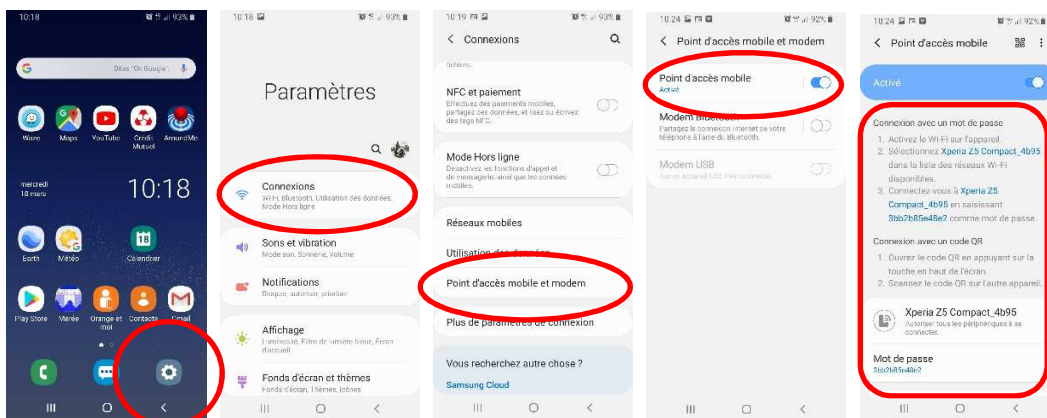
10:18 93%

Dites "Ok Google"

Waze Maps YouTube Crédit Mutuel AmundiMe

mercredi 18 mars

10:18

Earth Météo Calendrier

Play Store Marée Orange et moi Contacts Email

10:18 93%

Paramètres

Connexions
Wi-Fi, Bluetooth, Utilisation des données, Mode Hors ligne

Sons et vibration
Mode son, Sonnerie, Volume

Notifications
Bloquer, autoriser, prioriser

Affichage
Luminosité, Filtre de lumière bleue, Écran d'accueil

Fonds d'écran et thèmes
Fonds d'écran, Thèmes, Icônes

10:19 93%

< Connexions

fichiers.

NFC et paiement
Effectuez des paiements mobiles, partagez des données, et lisez ou écrivez des tags NFC.

Mode Hors ligne
Désactivez les fonctions d'appel et de messagerie, ainsi que les données mobiles.

Réseaux mobiles

Utilisation des données

Point d'accès mobile et modem

Plus de paramètres de connexion

Vous recherchez autre chose ?

Samsung Cloud

10:24 92%

< Point d'accès mobile et modem

Point d'accès mobile
Activé

Modem Bluetooth
Partagez la connexion Internet de votre téléphone à l'aide du Bluetooth.

Modem USB
Aucun accessoire USB n'est connecté.

10:24 92%

< Point d'accès mobile

Activé

Connexion avec un mot de passe
1. Activez le Wi-Fi sur l'appareil.
2. Sélectionnez Xperia Z5 Compact_4b95 dans la liste des réseaux Wi-Fi disponibles.
3. Connectez-vous à Xperia Z5 Compact_4b95 en saisissant 3bb2b85e48e7 comme mot de passe.

Connexion avec un code QR
1. Ouvrez le code QR en appuyant sur la touche en haut de l'écran.
2. Scanner le code QR sur l'autre appareil.

Xperia Z5 Compact_4b95
Autoriser tous les périphériques à se connecter.

Mot de passe
3bb2b85e48e7